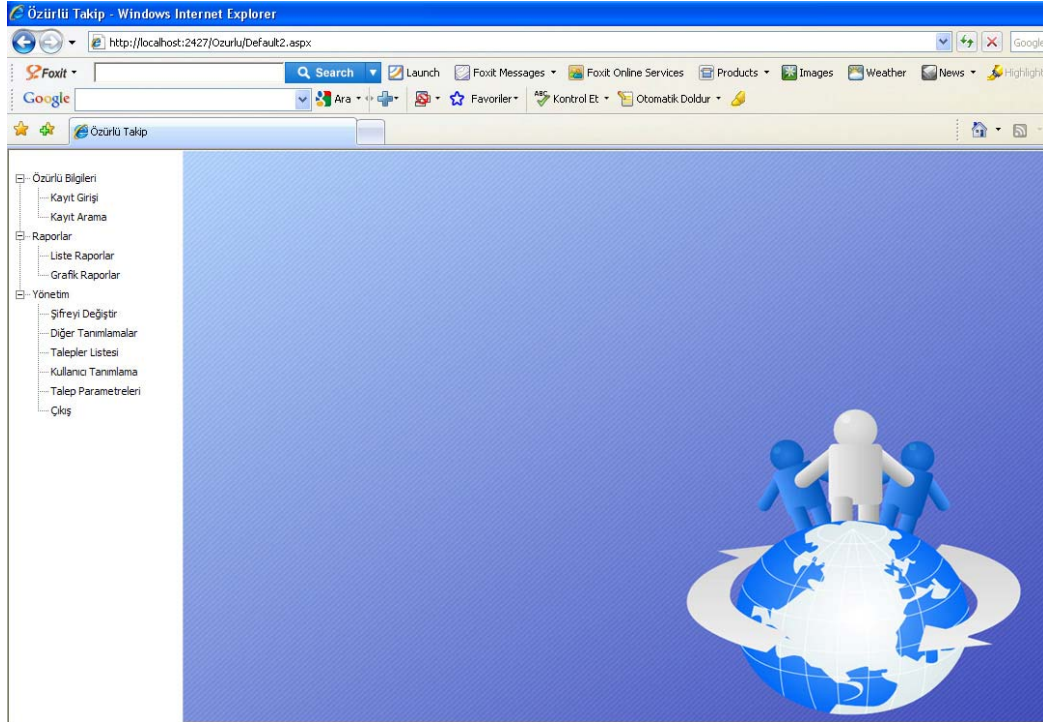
Özürlü Takip - Windows Internet Explorer

http://localhost:2427/Ozurlu/Default2.aspx

Google

Foxit

Search

Launch

Foxit Messages

Foxit Online Services

Products

Images

Weather

News

Highlight

Google

Ara

Favoriler

Kontrol Et

Otomatik Doldur

Özürlü Takip

Özürlü Bilgileri
Kayıt Girişi
Kayıt Arama
Raporlar
Liste Raporlar
Grafik Raporlar
Yönetim
Şifreyi Değiştir
Diğer Tanımlamalar
Talepler Listesi
Kullanıcı Tanımlama
Talep Parametreleri
Çıkış